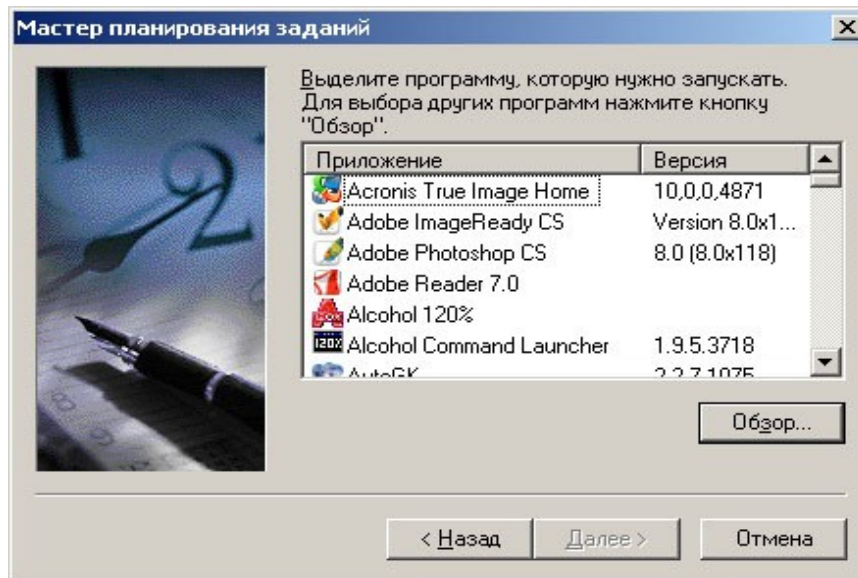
Мастер планирования заданий

Выделите программу, которую нужно запускать. Для выбора других программ нажмите кнопку "Обзор".

| Приложение | Версия |
|---|---|
| Acronis True Image Home | 10,0,0,4871 |
| Adobe ImageReady CS | Version 8.0x1... |
| Adobe Photoshop CS | 8.0 (8.0x118) |
| Adobe Reader 7.0 | |
| Alcohol 120% | |
| Alcohol Command Launcher | 1.9.5.3718 |
| AutoGK | 2.2.7.1075 |

Обзор...

< Назад   Далее >   Отмена